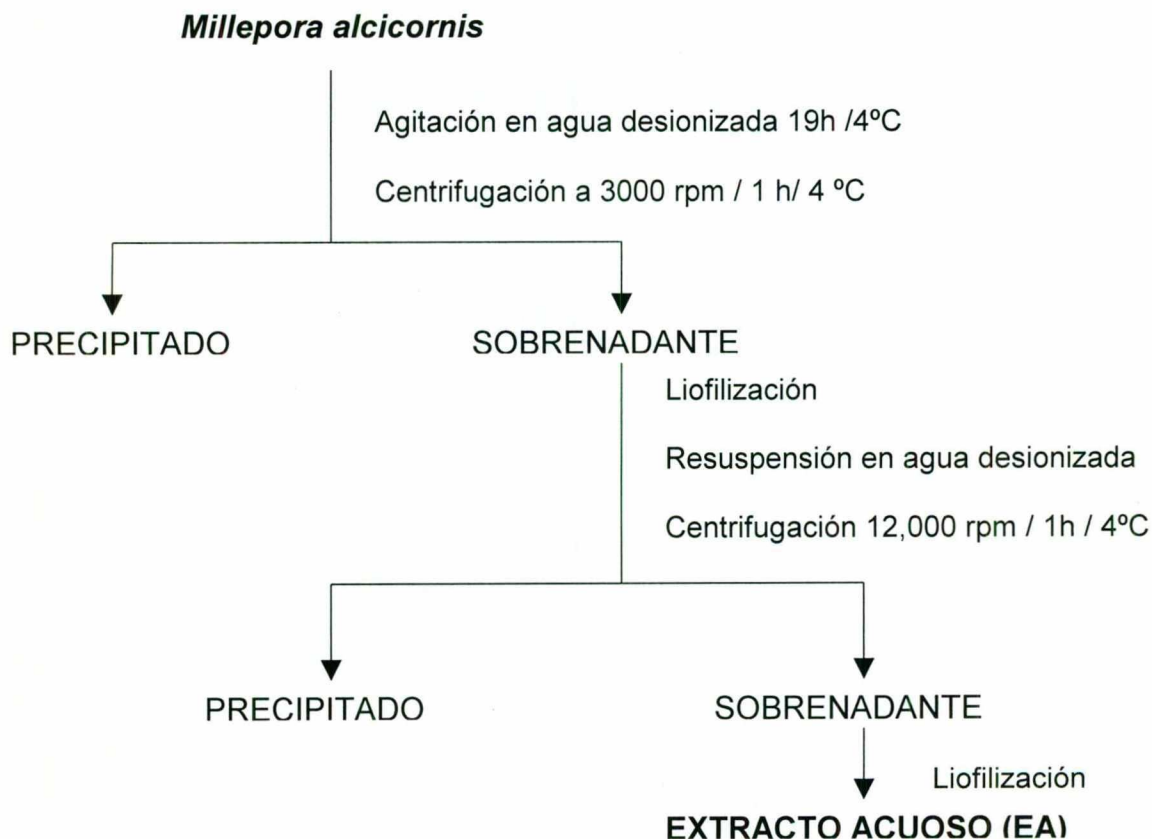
Millepora alcicornis

Agitación en agua desionizada 19h /4ºC

Centrifugación a 3000 rpm / 1 h/ 4 ºC

PRECIPITADO

SOBRENADANTE

Liofilización

Resuspensión en agua desionizada

Centrifugación 12,000 rpm / 1h / 4ºC

PRECIPITADO

SOBRENADANTE

Liofilización

EXTRACTO ACUOSO (EA)